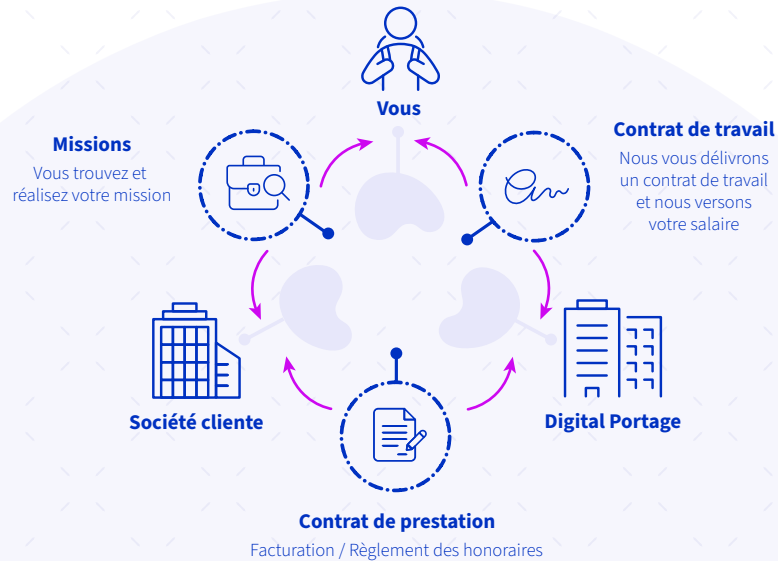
Vous

Missions
Vous trouvez et réalisez votre mission

Contrat de travail
Nous vous délivrons un contrat de travail et nous versons votre salaire

Société cliente

Digital Portage

Contrat de prestation
Facturation / Règlement des honoraires